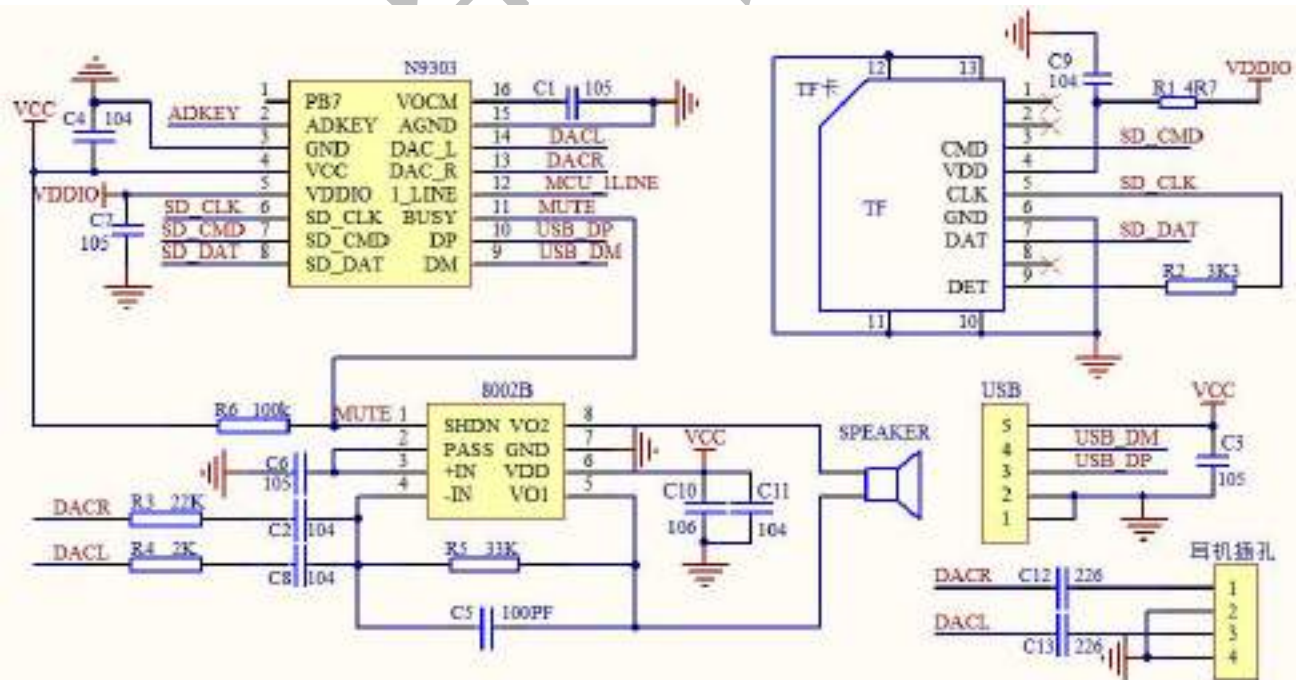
N9303
1 PB7 VOCM 16
2 ADKEY AGND 15
3 GND DAC_L 14
4 VCC DAC_R 13
5 VDDIO 1_LINE 12
6 SD_CLK BUSY 11
7 SD_CMD DP 10
8 SD_DAT DM 9

VCC
C4 104
ADKEY
VDDIO
C7 105
SD_CLK
SD_CMD
SD_DAT
C1 105
DACL
DACR
MCU_1LINE
MUTE
USB_DP
USB_DM

TF卡
TF
12 13
1
2
3 CMD
4 VDD
5 CLK
6 GND
7 DAT
8
9 DET
11 10
C9 104
R1 4R7
VDDIO
SD_CMD
SD_CLK
SD_DAT
R2 3K3

8002B
1 SHDN VO2 8
2 PASS GND 7
3 +IN VDD 6
4 -IN VO1 5

R6 100k
MUTE
C6 105
VCC
DACR R3 22K
C2 104
DACL R4 2K
C8 104
R5 33K
C5 100PF
C10 106
C11 104
SPEAKER

USB
5
4
3
2
1
VCC
C3 105
USB_DM
USB_DP

耳机插孔
DACR C12 226
DACL C13 226
1
2
3
4